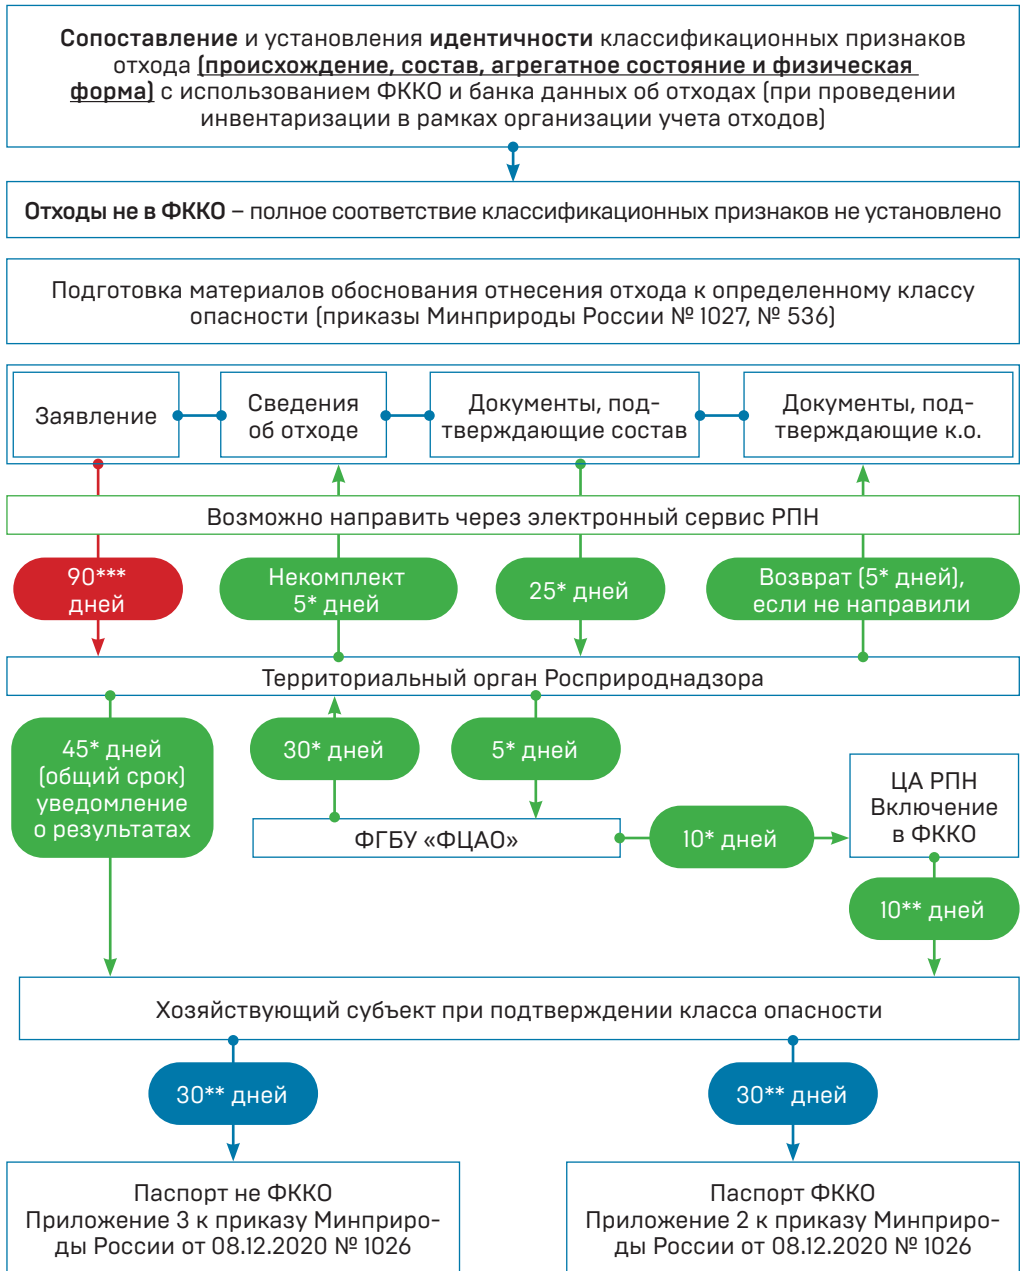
Сопоставление и установления идентичности классификационных признаков отхода (происхождение, состав, агрегатное состояние и физическая форма) с использованием ФККО и банка данных об отходах (при проведении инвентаризации в рамках организации учета отходов)

Отходы не в ФККО – полное соответствие классификационных признаков не установлено

Подготовка материалов обоснования отнесения отхода к определенному классу опасности (приказы Минприроды России № 1027, № 536)

Заявление

Сведения об отходе

Документы, подтверждающие состав

Документы, подтверждающие к.о.

Возможно направить через электронный сервис РПН

90*** дней

Некомплект 5* дней

25* дней

Возврат (5* дней), если не направили

Территориальный орган Росприроднадзора

45* дней (общий срок) уведомление о результатах

30* дней

5* дней

ЦА РПН Включение в ФККО

ФГБУ «ФЦАО»

10* дней

10** дней

Хозяйствующий субъект при подтверждении класса опасности

30** дней

30** дней

Паспорт не ФККО Приложение 3 к приказу Минприроды России от 08.12.2020 № 1026

Паспорт ФККО Приложение 2 к приказу Минприроды России от 08.12.2020 № 1026